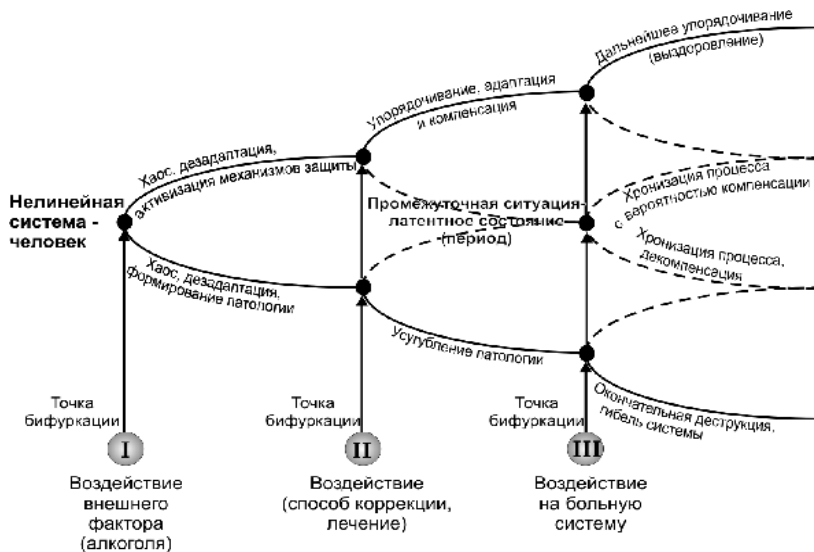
Нелинейная система - человек

Хаос, дезадаптация, активизация механизмов защиты

Хаос, дезадаптация, формирование патологии

Упорядочивание, адаптация и компенсация

Промежуточная ситуация-латентное состояние (период)

Усугубление патологии

Дальнейшее упорядочивание (выздоровление)

Хронизация процесса с вероятностью компенсации

Хронизация процесса, декомпенсация

Окончательная деструкция, гибель системы

Точка бифуркации

I

Воздействие внешнего фактора (алкоголя)

Точка бифуркации

II

Воздействие (способ коррекции, лечение)

Точка бифуркации

III

Воздействие на больную систему